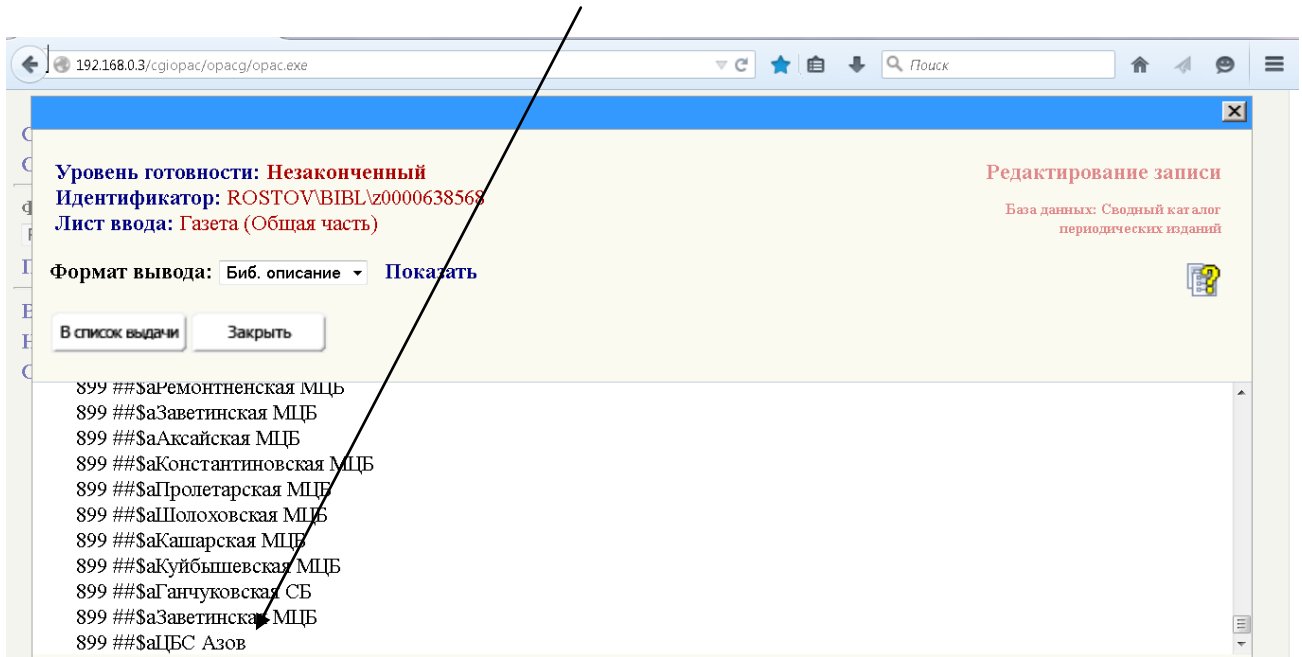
192.168.0.3/cgiopac/opacg/opac.exe

Поиск

Уровень готовности: Незаконченный
Идентификатор: ROSTOV\BIBL\z0000638568
Лист ввода: Газета (Общая часть)

Редактирование записи

База данных: Сводный каталог периодических изданий

Формат вывода: Биб. описание Показать

В список выдачи Закрыть

899 ##$aРемонтненская МЦБ
899 ##$aЗаветинская МЦБ
899 ##$aАксайская МЦБ
899 ##$aКонстантиновская МЦБ
899 ##$aПролетарская МЦБ
899 ##$aШолоховская МЦБ
899 ##$aКашарская МЦБ
899 ##$aКуйбышевская МЦБ
899 ##$aГанчуковская СБ
899 ##$aЗаветинская МЦБ
899 ##$aЦБС Азов